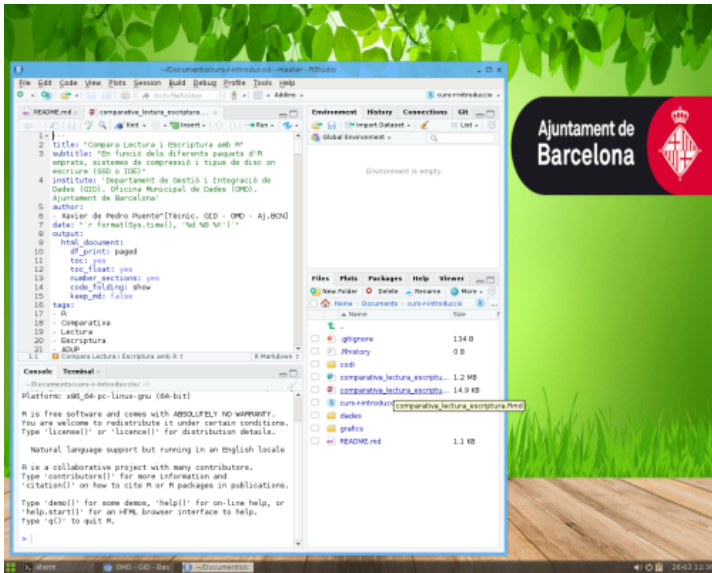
~/Documents/curs-r-introduccio - master - RStudio

File Edit Code View Plots Session Build Debug Profile Tools Help

Go to file/function | Addins

README.md | comparativa_lectura_escriptura...

Knit | Insert | Run

1 ---
2 title: "Compara Lectura i Escriptura amb R"
3 subtitle: "En funció dels diferents paquets d'R emprats, sistemes de compressió i tipus de disc on escriure (SSD o IDE)"
4 institute: "Departament de Gestió i Integració de Dades (GID). Oficina Municipal de Dades (OMD). Ajuntament de Barcelona"
5 author:
6 - Xavier de Pedro Puente^[Tècnic, GID - OMD - Aj.BCN]
7 date: "`r format(Sys.time(), '%d %B %Y')`"
8 output:
9 html_document:
10 df_print: paged
11 toc: yes
12 toc_float: yes
13 number_sections: yes
14 code_folding: show
15 keep_md: false
16 tags:
17 - R
18 - Comparativa
19 - Lectura
20 - Escriptura
21 - ADUP

1:1 | Compara Lectura i Escriptura amb R | R Markdown

Console | Terminal

~/Documents/curs-r-introduccio/

Platform: x86_64-pc-linux-gnu (64-bit)

R is free software and comes with ABSOLUTELY NO WARRANTY.
You are welcome to redistribute it under certain conditions.
Type 'license()' or 'licence()' for distribution details.

Natural language support but running in an English locale

R is a collaborative project with many contributors.
Type 'contributors()' for more information and
'citation()' on how to cite R or R packages in publications.

Type 'demo()' for some demos, 'help()' for on-line help, or
'help.start()' for an HTML browser interface to help.
Type 'q()' to quit R.

>

Environment | History | Connections | Git

Import Dataset | List

Global Environment

Environment is empty

Files | Plots | Packages | Help | Viewer

New Folder | Delete | Rename | More

Home > Documents > curs-r-introduccio

| | Name | Size |
|---|---|---|
| | .. | |
| | .gitignore | 134 B |
| | .Rhistory | 0 B |
| | codi | |
| | comparativa_lectura_escriptu... | 1.2 MB |
| | comparativa_lectura_escriptu... | 14.9 KB |
| | curs-r-introduccio | |
| | dades | |
| | grafics | |
| | README.md | 1.1 KB |

comparativa_lectura_escriptura.Rmd

Ajuntament de Barcelona

xterm | OMD - GID - Bas | ~/Documents/...

26-02